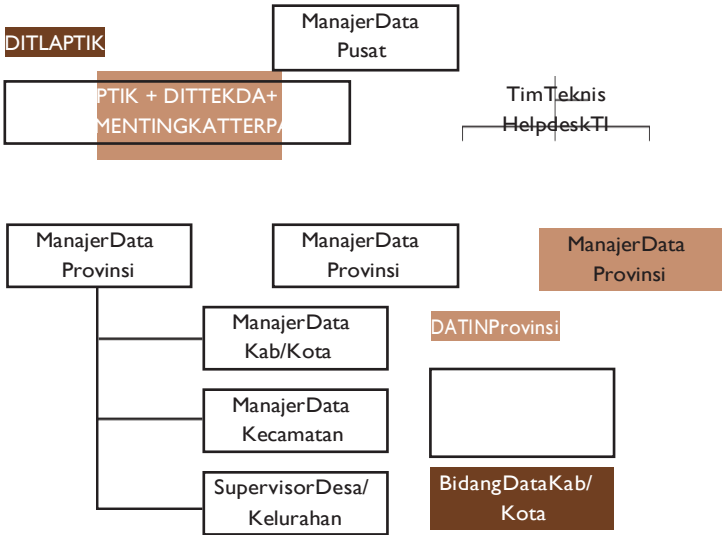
DITLAPTIK

ManajerData Pusat

PTIK + DITTEKDA+ MENTINGKATTERPA

TimTeknis HelpdeskTI

ManajerData Provinsi

ManajerData Provinsi

ManajerData Provinsi

ManajerData Kab/Kota

DATINProvinsi

ManajerData Kecamatan

SupervisorDesa/ Kelurahan

BidangDataKab/ Kota